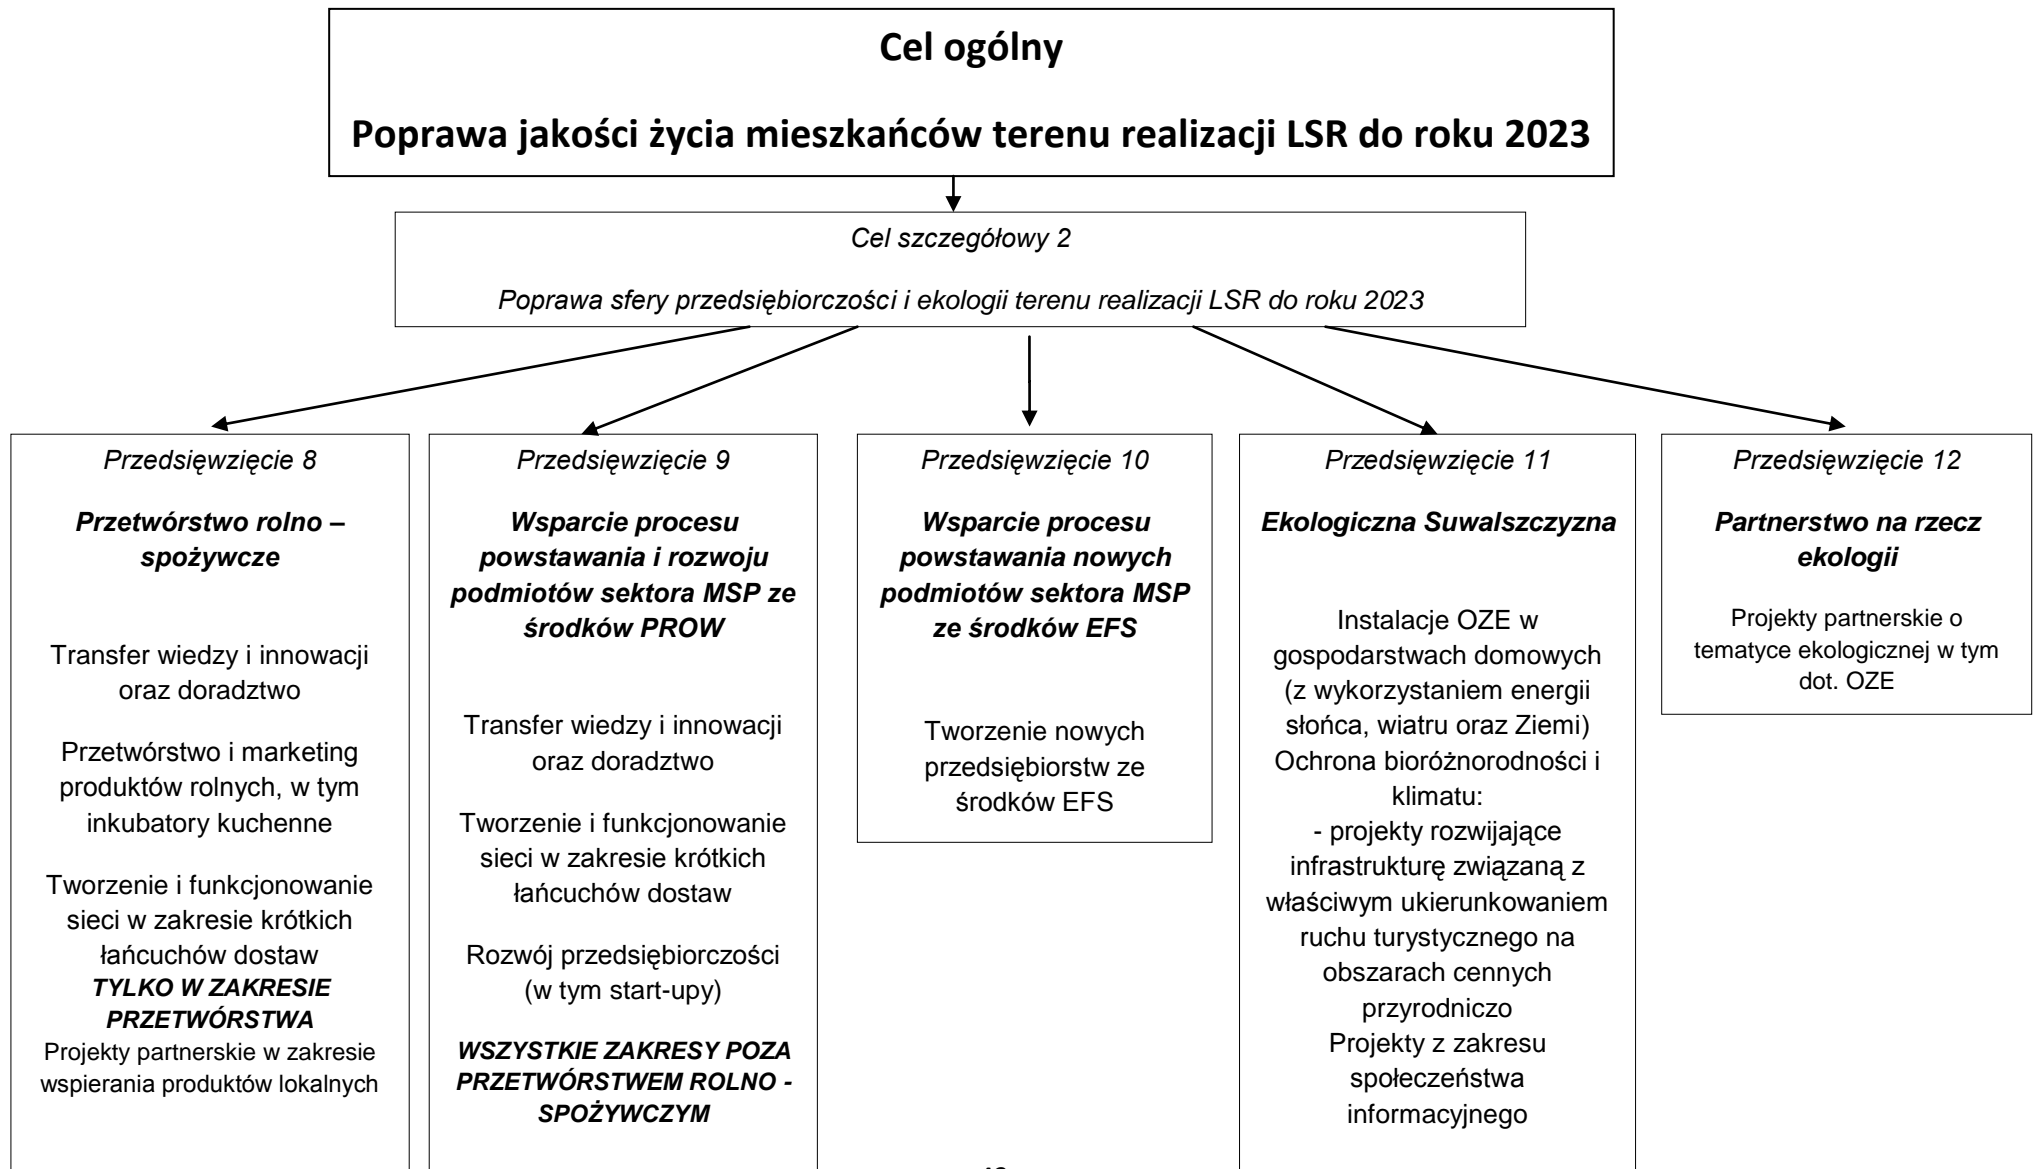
Cel ogólny

Poprawa jakości życia mieszkańców terenu realizacji LSR do roku 2023

Cel szczegółowy 2

Poprawa sfery przedsiębiorczości i ekologii terenu realizacji LSR do roku 2023

Przedsięwzięcie 8

Przetwórstwo rolno – spożywcze

Transfer wiedzy i innowacji oraz doradztwo

Przetwórstwo i marketing produktów rolnych, w tym inkubatory kuchenne

Tworzenie i funkcjonowanie sieci w zakresie krótkich łańcuchów dostaw
TYLKO W ZAKRESIE PRZETWÓRSTWA
Projekty partnerskie w zakresie wspierania produktów lokalnych

Przedsięwzięcie 9

Wsparcie procesu powstawania i rozwoju podmiotów sektora MSP ze środków PROW

Transfer wiedzy i innowacji oraz doradztwo

Tworzenie i funkcjonowanie sieci w zakresie krótkich łańcuchów dostaw

Rozwój przedsiębiorczości (w tym start-upy)

WSZYSTKIE ZAKRESY POZA PRZETWÓRSTWEM ROLNO - SPOŻYWCZYM

Przedsięwzięcie 10

Wsparcie procesu powstawania nowych podmiotów sektora MSP ze środków EFS

Tworzenie nowych przedsiębiorstw ze środków EFS

Przedsięwzięcie 11

Ekologiczna Suwalszczyzna

Instalacje OZE w gospodarstwach domowych (z wykorzystaniem energii słońca, wiatru oraz Ziemi)
Ochrona bioróżnorodności i klimatu:
- projekty rozwijające infrastrukturę związaną z właściwym ukierunkowaniem ruchu turystycznego na obszarach cennych przyrodniczo
Projekty z zakresu społeczeństwa informacyjnego

Przedsięwzięcie 12

Partnerstwo na rzecz ekologii

Projekty partnerskie o tematyce ekologicznej w tym dot. OZE

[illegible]